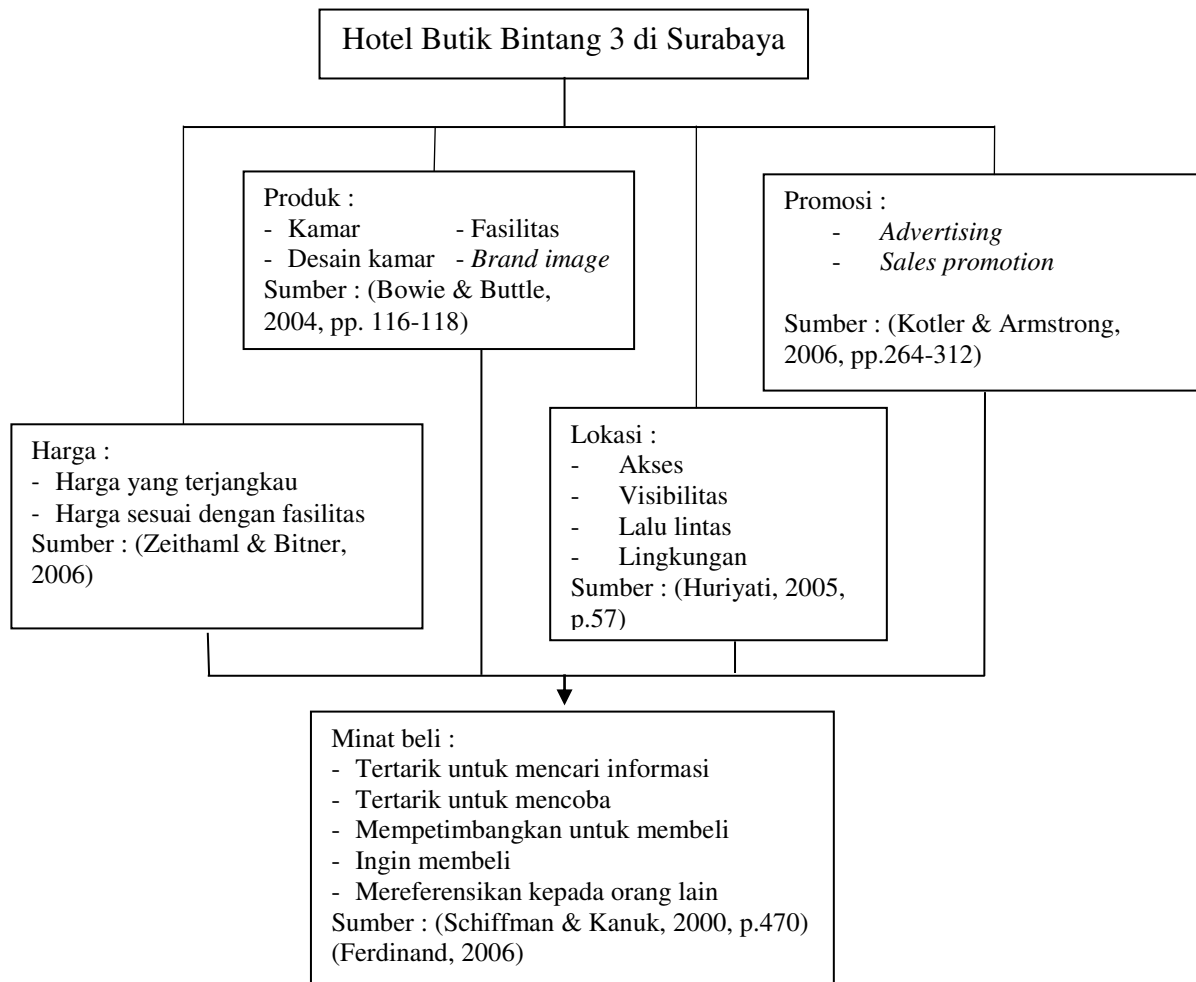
Hotel Butik Bintang 3 di Surabaya

Produk :
- Kamar - Fasilitas
- Desain kamar - Brand image
Sumber : (Bowie & Buttle, 2004, pp. 116-118)

Promosi :
- Advertising
- Sales promotion

Sumber : (Kotler & Armstrong, 2006, pp.264-312)

Harga :
- Harga yang terjangkau
- Harga sesuai dengan fasilitas
Sumber : (Zeithaml & Bitner, 2006)

Lokasi :
- Akses
- Visibilitas
- Lalu lintas
- Lingkungan
Sumber : (Huriyati, 2005, p.57)

Minat beli :
- Tertarik untuk mencari informasi
- Tertarik untuk mencoba
- Mempetimbangkan untuk membeli
- Ingin membeli
- Mereferensikan kepada orang lain
Sumber : (Schiffman & Kanuk, 2000, p.470) (Ferdinand, 2006)